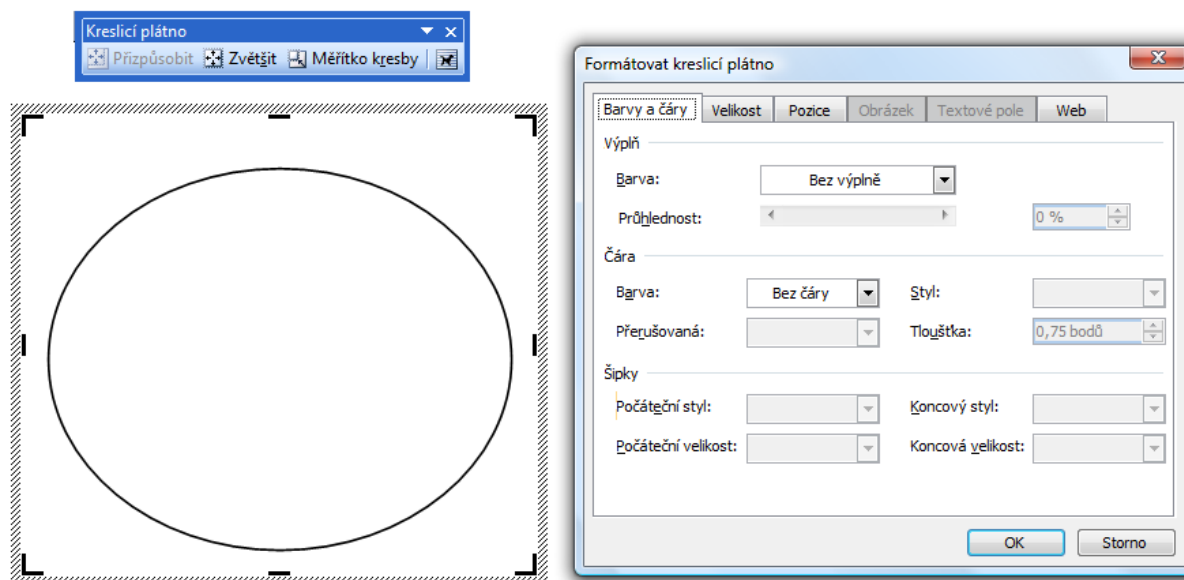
Kreslicí plátno

Přizpůsobit Zvětšit Měřítko kresby

Formátovat kreslicí plátno

Barvy a čáry | Velikost | Pozice | Obrázek | Textové pole | Web

Výplň

Barva: Bez výplně

Průhlednost: 0 %

Čára

Barva: Bez čáry

Styl:

Přerušovaná:

Tloušťka: 0,75 bodů

Šipky

Počáteční styl:

Koncový styl:

Počáteční velikost:

Koncová velikost:

OK

Storno